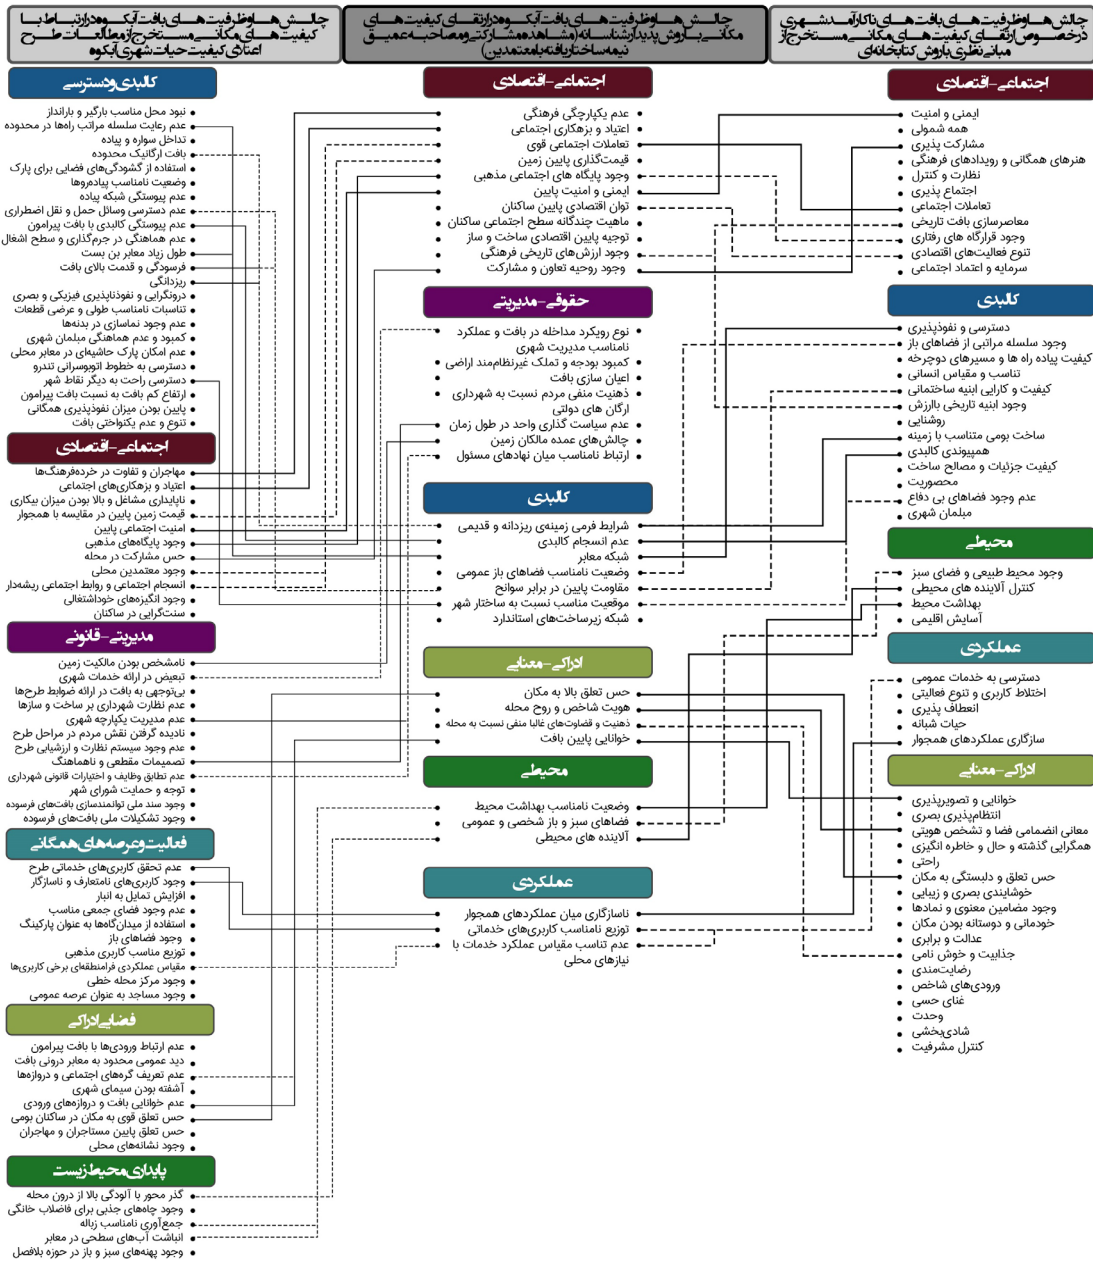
چالش‌ها و ظرفیت‌های بافت‌های ناکارآمد شهری درخصوص ارتقای کیفیت مکانی مستخرج از مبانی نظری بارویکرد کتابخانه‌ای

چالش‌ها و ظرفیت‌های بافت آبکوه در ارتقای کیفیت‌های مکانی با روش پدیدارشناسانه (مشاهده، مشارکت و مصاحبه عمیق نیمه‌ساختاریافته با معتمدین)

چالش‌ها و ظرفیت‌های بافت آبکوه در ارتباط با کیفیت‌های مکانی مستخرج از مطالعات طرح اعتلای کیفیت حیات شهری آبکوه

اجتماعی-اقتصادی
ایمنی و امنیت
همه شمولی
مشارکت پذیری
هنرهای همگانی و رویدادهای فرهنگی
نظارت و کنترل
اجتماع پذیری
تعاملات اجتماعی
معاصرسازی بافت تاریخی
وجود قرارگاه های رفتاری
تنوع فعالیت‌های اقتصادی
سرمایه و اعتماد اجتماعی

کالبدی
دسترسی و نفوذپذیری
وجود سلسله مراتبی از فضاهای باز
کیفیت پیاده راه ها و مسیرهای دوچرخه
تناسب و مقیاس انسانی
کیفیت و کارایی ابنیه ساختمانی
وجود ابنیه تاریخی باارزش
روشنایی
ساخت بومی متناسب با زمینه
همپیوندی کالبدی
کیفیت جزئیات و مصالح ساخت
محصوریت
عدم وجود فضاهای بی دفاع
مبلمان شهری

محیطی
وجود محیط طبیعی و فضای سبز
کنترل آلاینده های محیطی
بهداشت محیط
آسایش اقلیمی

عملکردی
دسترسی به خدمات عمومی
اختلاط کاربری و تنوع فعالیت
انعطاف پذیری
حیات شبانه
سازگاری عملکردهای همجوار

ادراکی-معنایی
خوانایی و تصویرپذیری
انتظام‌پذیری بصری
معانی انضمامی فضا و تشخص هویتی
همگرایی گذشته و حال و خاطره انگیزی
راحتی
حس تعلق و دلبستگی به مکان
خوشایندی بصری و زیبایی
وجود مضامین معنوی و نمادها
خودمانی و دوستانه بودن مکان
عدالت و برابری
جذابیت و خوش نامی
رضایتمندی
ورودی‌های شاخص
غنای حسی
وحدت
شادی‌بخشی
کنترل مشرفیت

اجتماعی-اقتصادی
عدم یکپارچگی فرهنگی
اعتیاد و بزهکاری اجتماعی
تعاملات اجتماعی قوی
قیمت‌گذاری پایین زمین
وجود پایگاه های اجتماعی مذهبی
ایمنی و امنیت پایین
توان اقتصادی پایین ساکنان
ماهیت چندگانه سطح اجتماعی ساکنان
توجیه پایین اقتصادی ساخت و ساز
وجود ارزش‌های تاریخی فرهنگی
وجود روحیه تعاون و مشارکت

حقوقی-مدیریتی
نوع رویکرد مداخله در بافت و عملکرد نامناسب مدیریت شهری
کمبود بودجه و تملک غیرنظام‌مند اراضی
اعیان سازی بافت
ذهنیت منفی مردم نسبت به شهرداری ارگان های دولتی
عدم سیاست گذاری واحد در طول زمان
چالش‌های عمده مالکان زمین
ارتباط نامناسب میان نهادهای مسئول

کالبدی
شرایط فرمی زمینه‌ی ریزدانه و قدیمی
عدم انسجام کالبدی
شبکه معابر
وضعیت نامناسب فضاهای باز عمومی
مقاومت پایین در برابر سوانح
موقعیت مناسب نسبت به ساختار شهر
شبکه زیرساخت‌های استاندارد

ادراکی-معنایی
حس تعلق بالا به مکان
هویت شاخص و روح محله
ذهنیت و قضاوت‌های غالبا منفی نسبت به محله
خوانایی پایین بافت

محیطی
وضعیت نامناسب بهداشت محیط
فضاهای سبز و باز شخصی و عمومی
آلاینده های محیطی

عملکردی
ناسازگاری میان عملکردهای همجوار
توزیع نامناسب کاربری‌های خدماتی
عدم تناسب مقیاس عملکرد خدمات با نیازهای محلی

کالبدی‌ودسترسی
نبود محل مناسب بارگیر و باراندار
عدم رعایت سلسله مراتب راه‌ها در محدوده
تداخل سواره و پیاده
بافت ارگانیک محدوده
استفاده از گشودگی‌های فضایی برای پارک
وضعیت نامناسب پیاده‌روها
عدم پیوستگی شبکه پیاده
عدم دسترسی وسائل حمل و نقل اضطراری
عدم پیوستگی کالبدی با بافت پیرامون
عدم هماهنگی در جرم‌گذاری و سطح اشغال
طول زیاد معابر بن بست
فرسودگی و قدمت بالای بافت
ریزدانگی
درونگرایی و نفوذناپذیری فیزیکی و بصری
تناسبات نامناسب طولی و عرضی قطعات
عدم وجود نماسازی در بدنه‌ها
کمبود و عدم هماهنگی مبلمان شهری
عدم امکان پارک حاشیه‌ای در معابر محلی
دسترسی به خطوط اتوبوسرانی تندرو
دسترسی راحت به دیگر نقاط شهر
ارتفاع کم بافت به نسبت بافت پیرامون
پایین بودن میزان نفوذپذیری همگانی
تنوع و عدم یکنواختی بافت

اجتماعی-اقتصادی
مهاجران و تفاوت در خرده‌فرهنگ‌ها
اعتیاد و بزهکاری‌های اجتماعی
ناپایداری مشاغل و بالا بودن میزان بیکاری
قیمت زمین پایین در مقایسه با همجوار
امنیت اجتماعی پایین
وجود پایگاه‌های مذهبی
حس مشارکت در محله
وجود معتمدین محلی
انسجام اجتماعی و روابط اجتماعی ریشه‌دار
وجود انگیزه‌های خوداشتغالی
سنتگرایی در ساکنان

مدیریتی-قانونی
نامشخص بودن مالکیت زمین
تبعیض در ارائه خدمات شهری
بی‌توجهی به بافت در ارائه ضوابط طرح‌ها
عدم نظارت شهرداری بر ساخت و سازها
عدم مدیریت یکپارچه شهری
نادیده گرفتن نقش مردم در مراحل طرح
عدم وجود سیستم نظارت و ارزشیابی طرح
تصمیمات مقطعی و ناهماهنگ
عدم تطابق وظایف و اختیارات قانونی شهرداری
توجه و حمایت شورای شهر
وجود سند ملی توانمندسازی بافت‌های فرسوده
وجود تشکیلات ملی بافت‌های فرسوده

فعالیت‌وعرصه‌های همگانی
عدم تحقق کاربری‌های خدماتی طرح
وجود کاربری‌های نامتعارف و ناسازگار
افزایش تمایل به انبار
عدم وجود فضای جمعی مناسب
استفاده از میدانگاه‌ها به عنوان پارکینگ
وجود فضاهای باز
توزیع مناسب کاربری مذهبی
مقیاس عملکردی فرامنطقه‌ای برخی کاربری‌ها
وجود مرکز محله خطی
وجود مساجد به عنوان عرصه عمومی

فضایی‌ادراکی
عدم ارتباط ورودی‌ها با بافت پیرامون
دید عمومی محدود به معابر درونی بافت
عدم تعریف گره‌های اجتماعی و دروازه‌ها
آشفته بودن سیمای شهری
عدم خوانایی بافت و دروازه‌های ورودی
حس تعلق قوی به مکان در ساکنان بومی
حس تعلق پایین مستاجران و مهاجران
وجود نشانه‌های محلی

پایداری‌محیط‌زیست
گذر محور با آلودگی بالا از درون محله
وجود چاه‌های جذبی برای فاضلاب خانگی
جمع‌آوری نامناسب زباله
انباشت آب‌های سطحی در معابر
وجود پهنه‌های سبز و باز در حوزه بلافصل